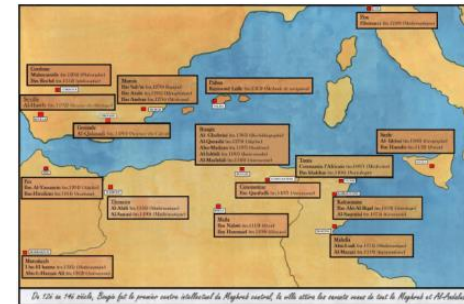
Pise
Fibonacci

Cordoue
Maimonide
Ibn Rochd

Murcie
Ibn Sab'in
Ibn Arabi
Ibn Sarhan

Tolède
Raymond Lulle

Séville
Al Mahdi

Grenade

Bougie
Al Ghobrini
Al Qorachi
Abu Madyan
Al Ghitri
Al Mechdali

Sicile
Al Idrissi
Ibn Hamdis

Tunis
Constantin l'Africain
Ibn Khaldoun

Constantine
Ibn Qunfudh

Fès
Ibn Al Yasamin
Ibn Haydour

Tlemcen
Al Abili
Al Maqqari

Mila
Ibn Nahwi
Ibn Hammad

Kairouan
Ibn Abi Al Rijal
Al Sanusi

Mahdia
Abu Salt
Al Mazari

Marrakech
Ibn Al Banna
Abu Al Hassan Ali

Du 12è au 14è siècle, Bougie fut le premier centre intellectuel du Maghreb central, la ville attira les savants venus de tout le Maghreb et Al-Andalus